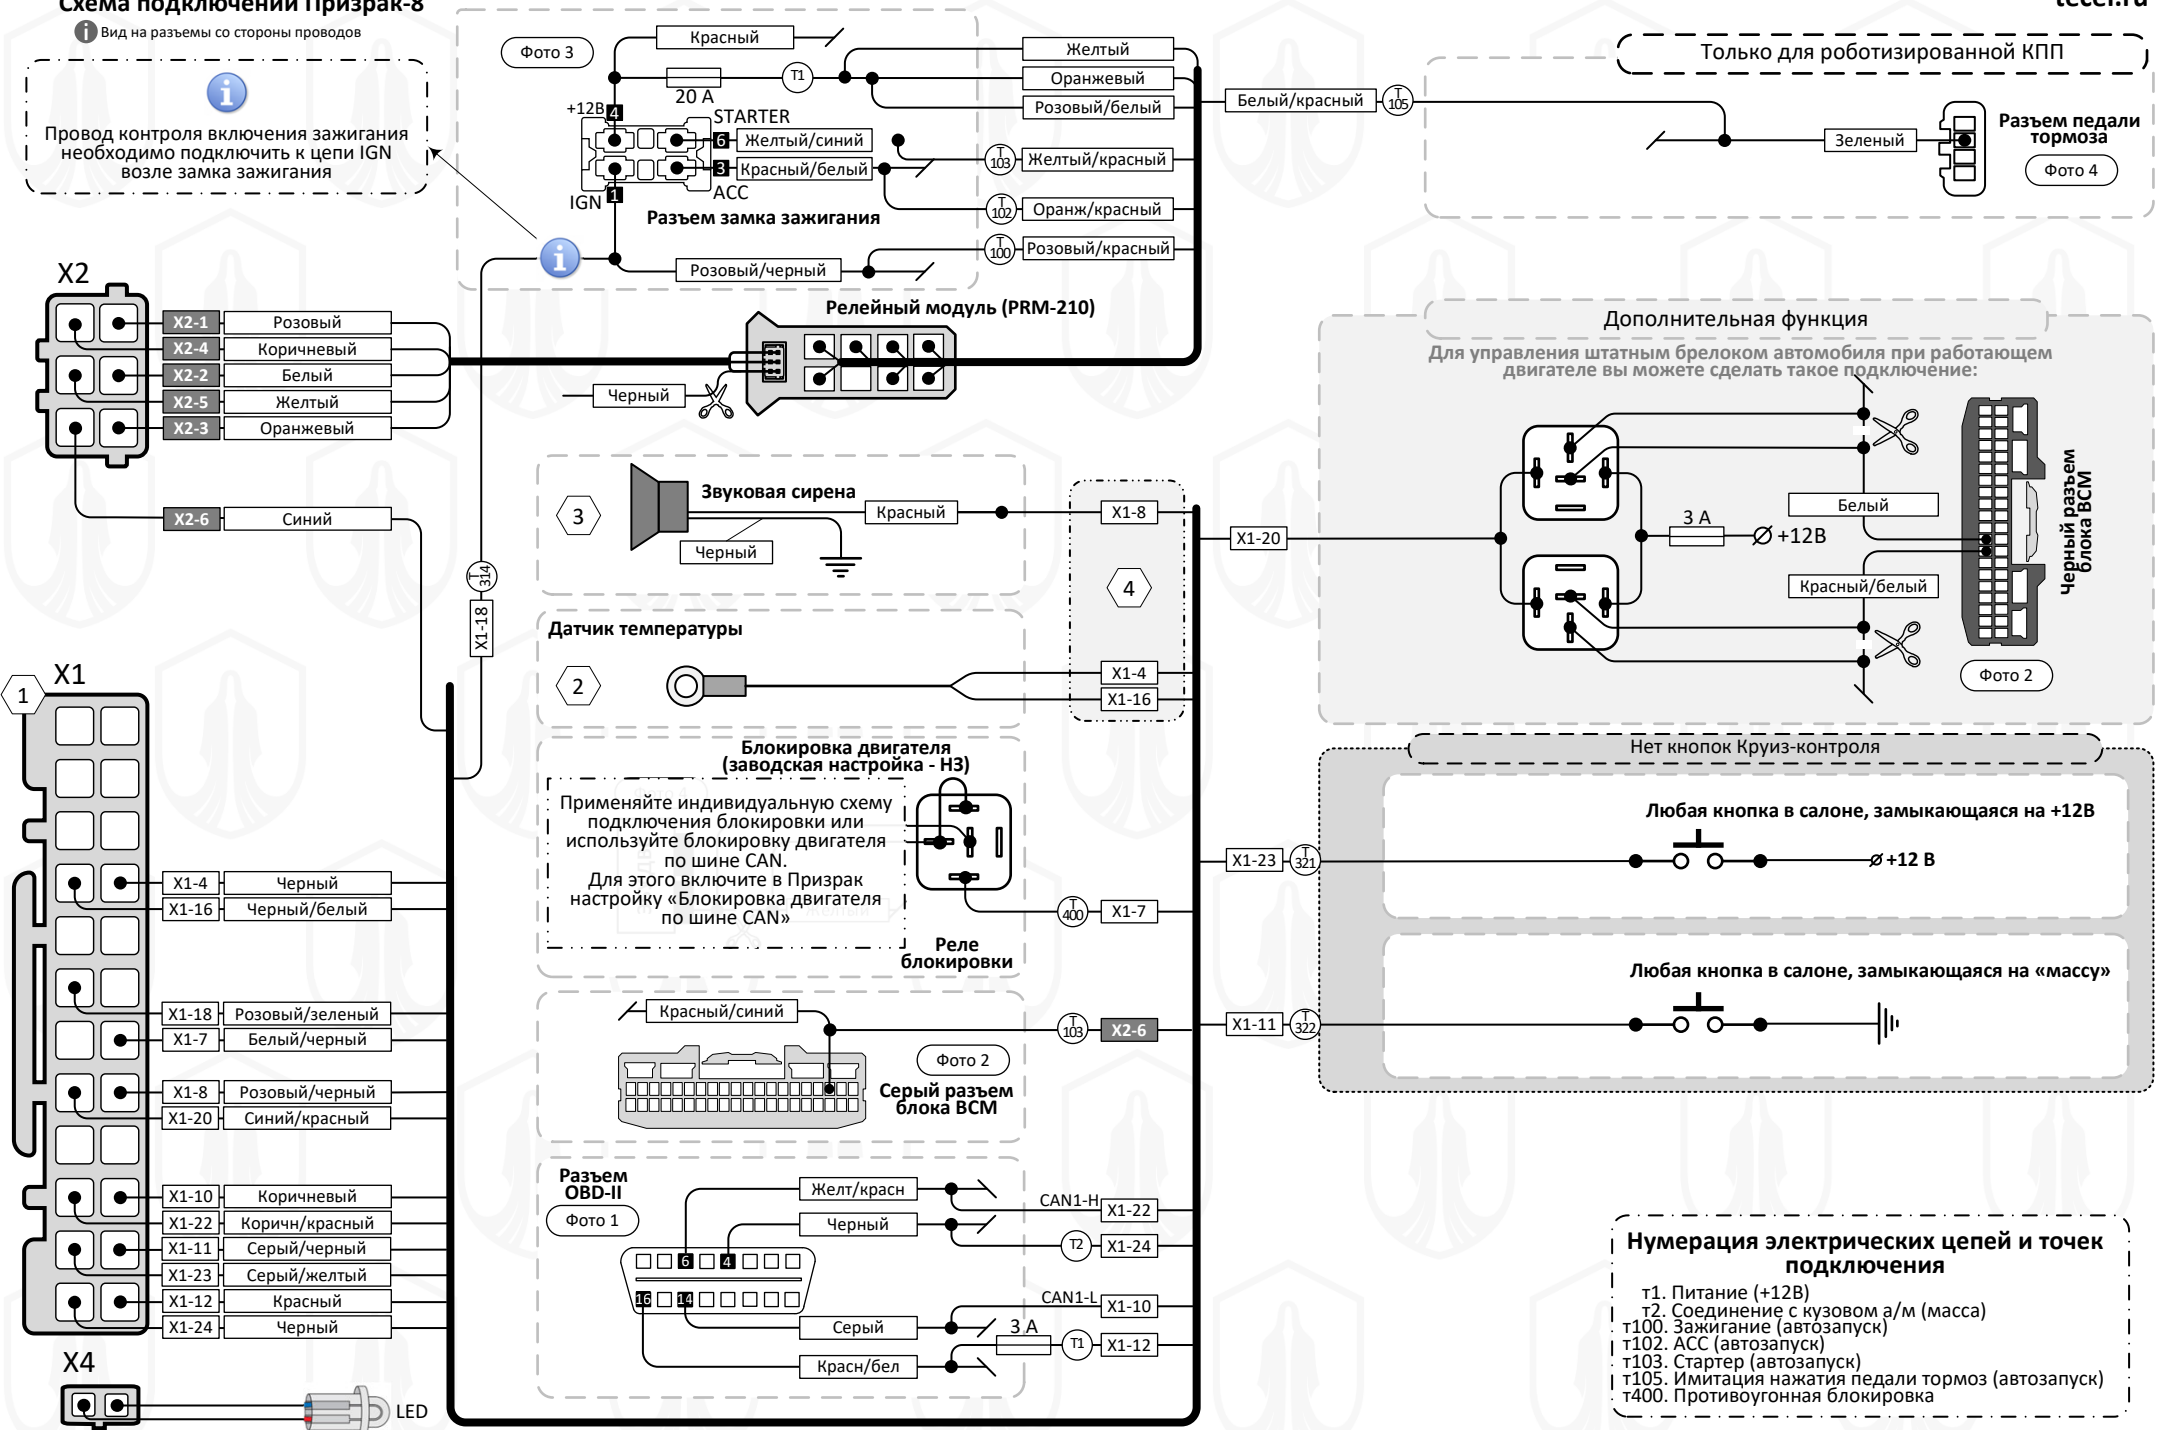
Схема подключений Призрак-8
Вид на разъемы со стороны проводов

tecel.ru

Провод контроля включения зажигания необходимо подключить к цепи IGN возле замка зажигания

Фото 3
Красный
20 A
T1
Желтый
Оранжевый
Розовый/белый
+12В 4
STARTER
6 Желтый/синий
3 Красный/белый
ACC
IGN 1
Разъем замка зажигания
T 103 Желтый/красный
T 102 Оранж/красный
T 100 Розовый/красный
Розовый/черный

Белый/красный T 105
Только для роботизированной КПП
Зеленый
Разъем педали тормоза
Фото 4

X2
X2-1 Розовый
X2-4 Коричневый
X2-2 Белый
X2-5 Желтый
X2-3 Оранжевый
X2-6 Синий

Релейный модуль (PRM-210)
Черный

Дополнительная функция
Для управления штатным брелоком автомобиля при работающем двигателе вы можете сделать такое подключение:
Белый
3 A
+12В
Красный/белый
Черный разъем блока BCM
Фото 2
X1-20

3
Звуковая сирена
Красный
Черный
X1-8
4
T 314
X1-18
Датчик температуры
2
X1-4
X1-16

X1
1
X1-4 Черный
X1-16 Черный/белый
X1-18 Розовый/зеленый
X1-7 Белый/черный
X1-8 Розовый/черный
X1-20 Синий/красный
X1-10 Коричневый
X1-22 Коричн/красный
X1-11 Серый/черный
X1-23 Серый/желтый
X1-12 Красный
X1-24 Черный

Блокировка двигателя (заводская настройка - НЗ)
Применяйте индивидуальную схему подключения блокировки или используйте блокировку двигателя по шине CAN. Для этого включите в Призрак настройку «Блокировка двигателя по шине CAN»
T 400 X1-7
Реле блокировки

Нет кнопок Круиз-контроля
Любая кнопка в салоне, замыкающаяся на +12В
X1-23 T 321
+12 В
Любая кнопка в салоне, замыкающаяся на «массу»
X1-11 T 322

Красный/синий
T 103 X2-6
Фото 2
Серый разъем блока BCM

Разъем OBD-II
Фото 1
Желт/красн
CAN1-H
X1-22
Черный
T2 X1-24
6 4
16 14
CAN1-L
X1-10
Серый
3 A
T1 X1-12
Красн/бел

X4
LED

Нумерация электрических цепей и точек подключения
т1. Питание (+12В)
т2. Соединение с кузовом а/м (масса)
т100. Зажигание (автозапуск)
т102. ACC (автозапуск)
т103. Стартер (автозапуск)
т105. Имитация нажатия педали тормоз (автозапуск)
т400. Противоугонная блокировка